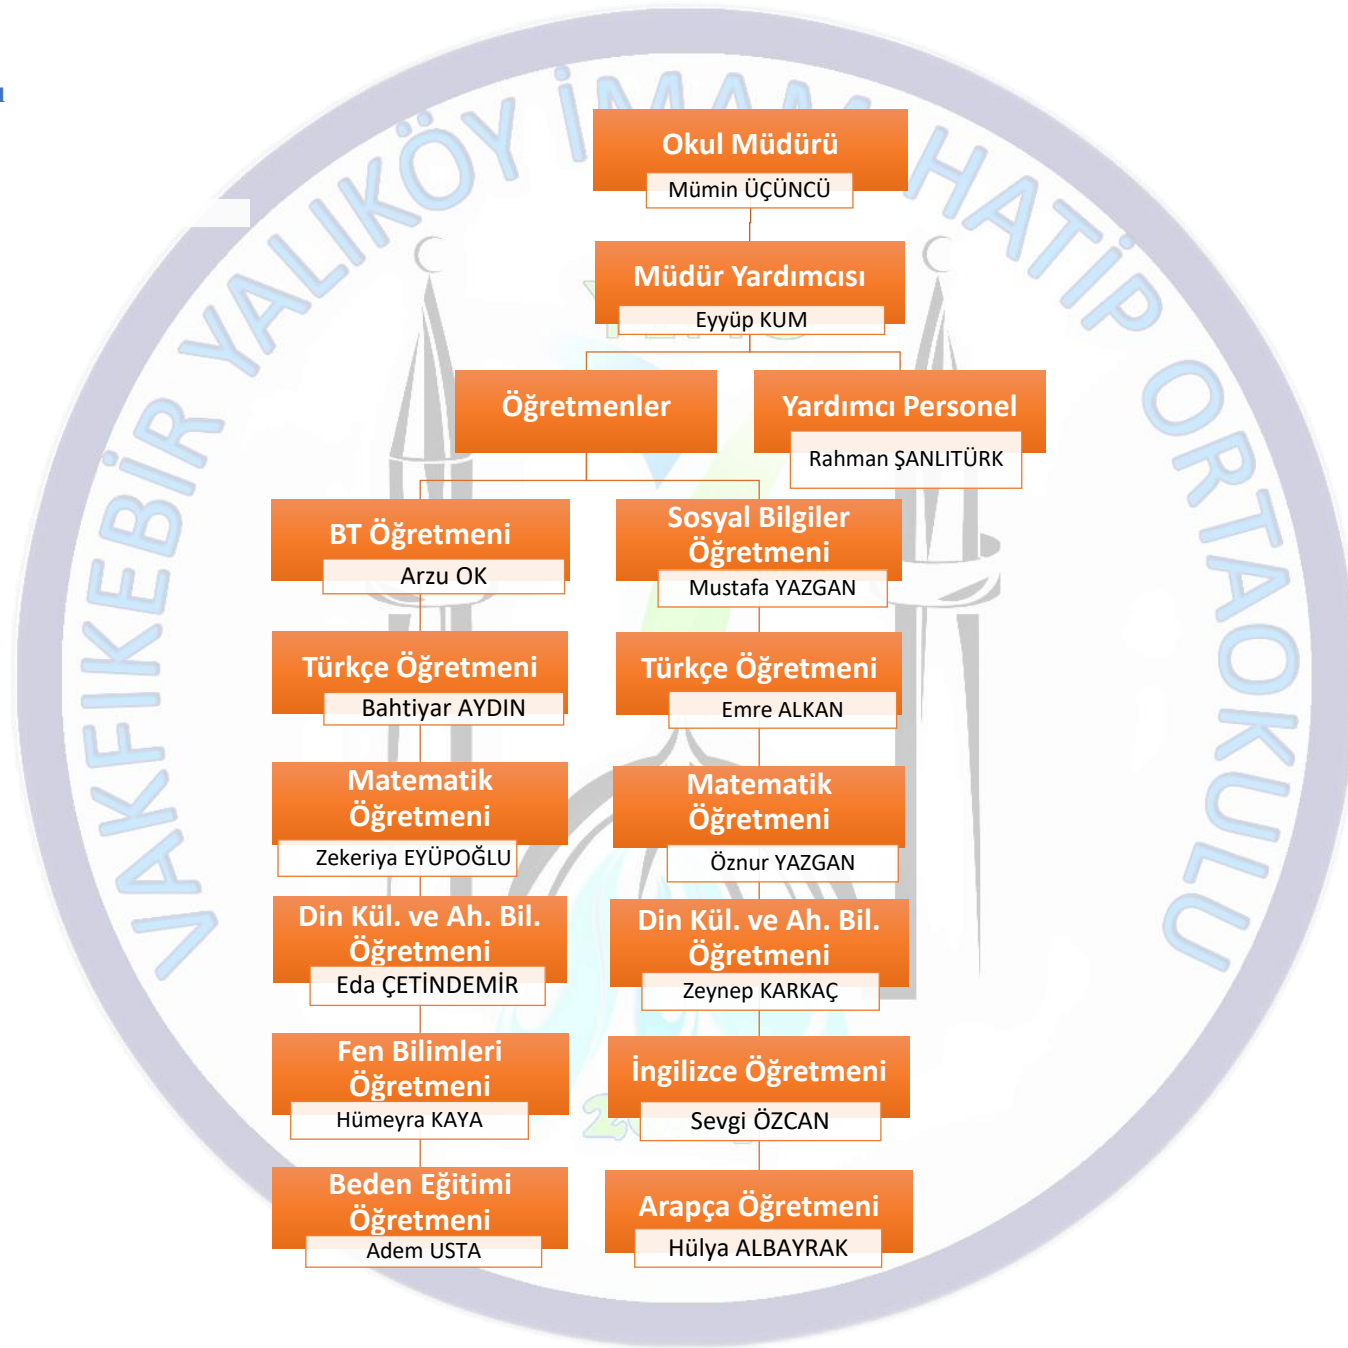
VAKFIKEBİR YALIKÖY İMAM HATİP ORTAOKULU

Okul Müdürü
Mümin ÜÇÜNCÜ

Müdür Yardımcısı
Eyyüp KUM

Öğretmenler

Yardımcı Personel
Rahman ŞANLITÜRK

BT Öğretmeni
Arzu OK

Türkçe Öğretmeni
Bahtiyar AYDIN

Matematik Öğretmeni
Zekeriya EYÜPOĞLU

Din Kül. ve Ah. Bil. Öğretmeni
Eda ÇETİNDEMİR

Fen Bilimleri Öğretmeni
Hümeyra KAYA

Beden Eğitimi Öğretmeni
Adem USTA

Sosyal Bilgiler Öğretmeni
Mustafa YAZGAN

Türkçe Öğretmeni
Emre ALKAN

Matematik Öğretmeni
Öznur YAZGAN

Din Kül. ve Ah. Bil. Öğretmeni
Zeynep KARKAÇ

İngilizce Öğretmeni
Sevgi ÖZCAN

Arapça Öğretmeni
Hülya ALBAYRAK